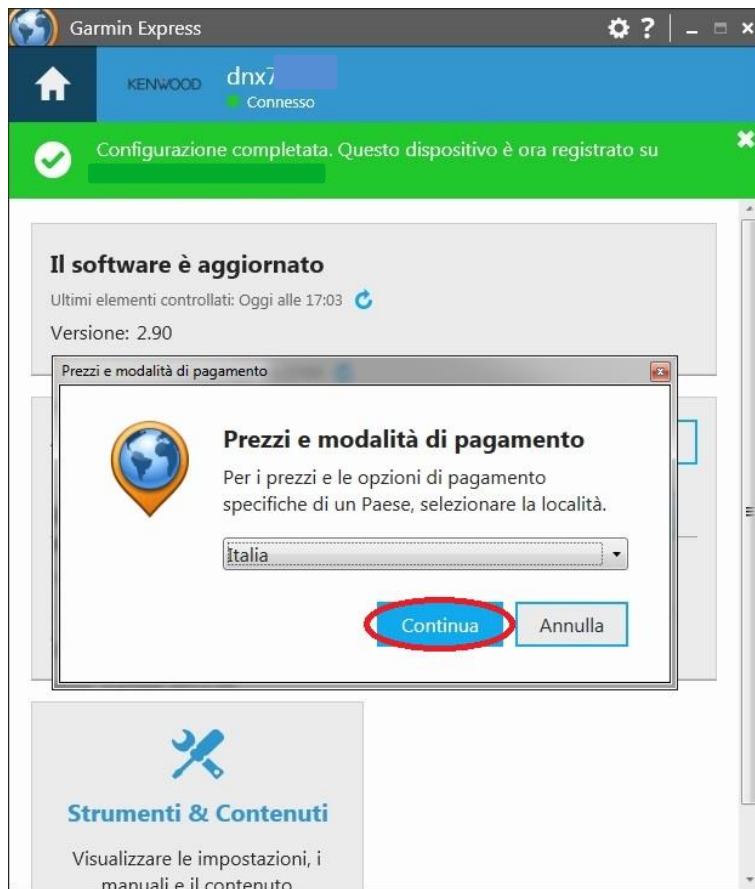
Garmin Express

KENWOOD dnx7
Connesso

Configurazione completata. Questo dispositivo è ora registrato su

Il software è aggiornato
Ultimi elementi controllati: Oggi alle 17:03
Versione: 2.90

Prezzi e modalità di pagamento

Prezzi e modalità di pagamento
Per i prezzi e le opzioni di pagamento specifiche di un Paese, selezionare la località.

Italia

Continua Annulla

Strumenti & Contenuti
Visualizzare le impostazioni, i manuali e il contenuto